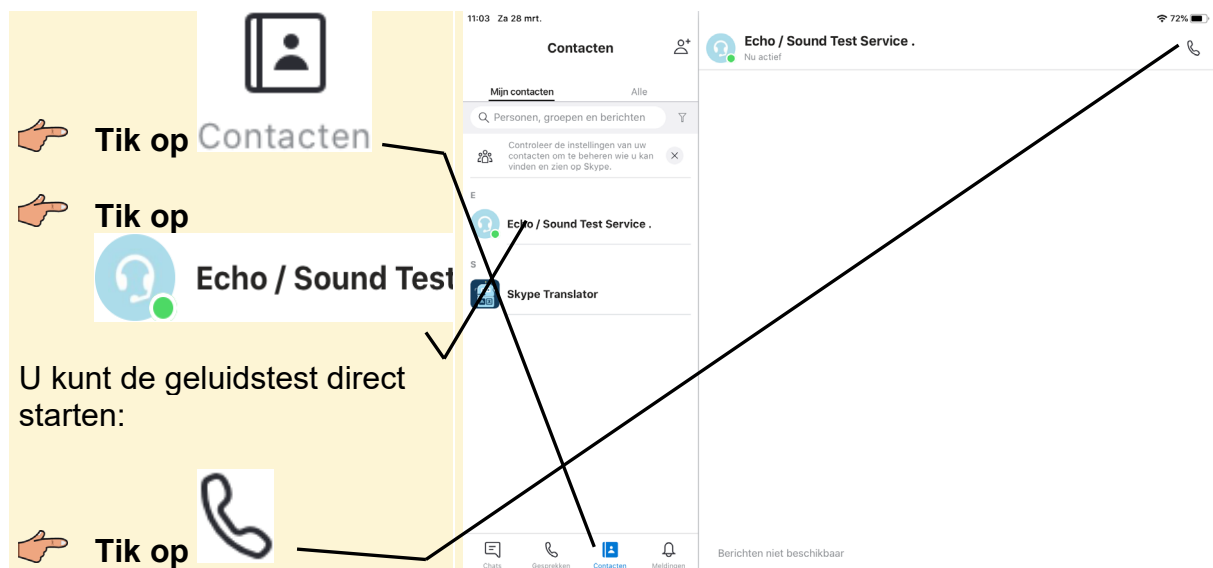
Tik op Contacten

Tik op
Echo / Sound Test

U kunt de geluidstest direct starten:

Tik op

11:03 Za 28 mrt.
72%

Contacten

Mijn contacten
Alle

Personen, groepen en berichten

Controleer de instellingen van uw contacten om te beheren wie u kan vinden en zien op Skype.

E
Echo / Sound Test Service .

S
Skype Translator

Chats
Gesprekken
Contacten
Meldingen

Echo / Sound Test Service .
Nu actief

Berichten niet beschikbaar